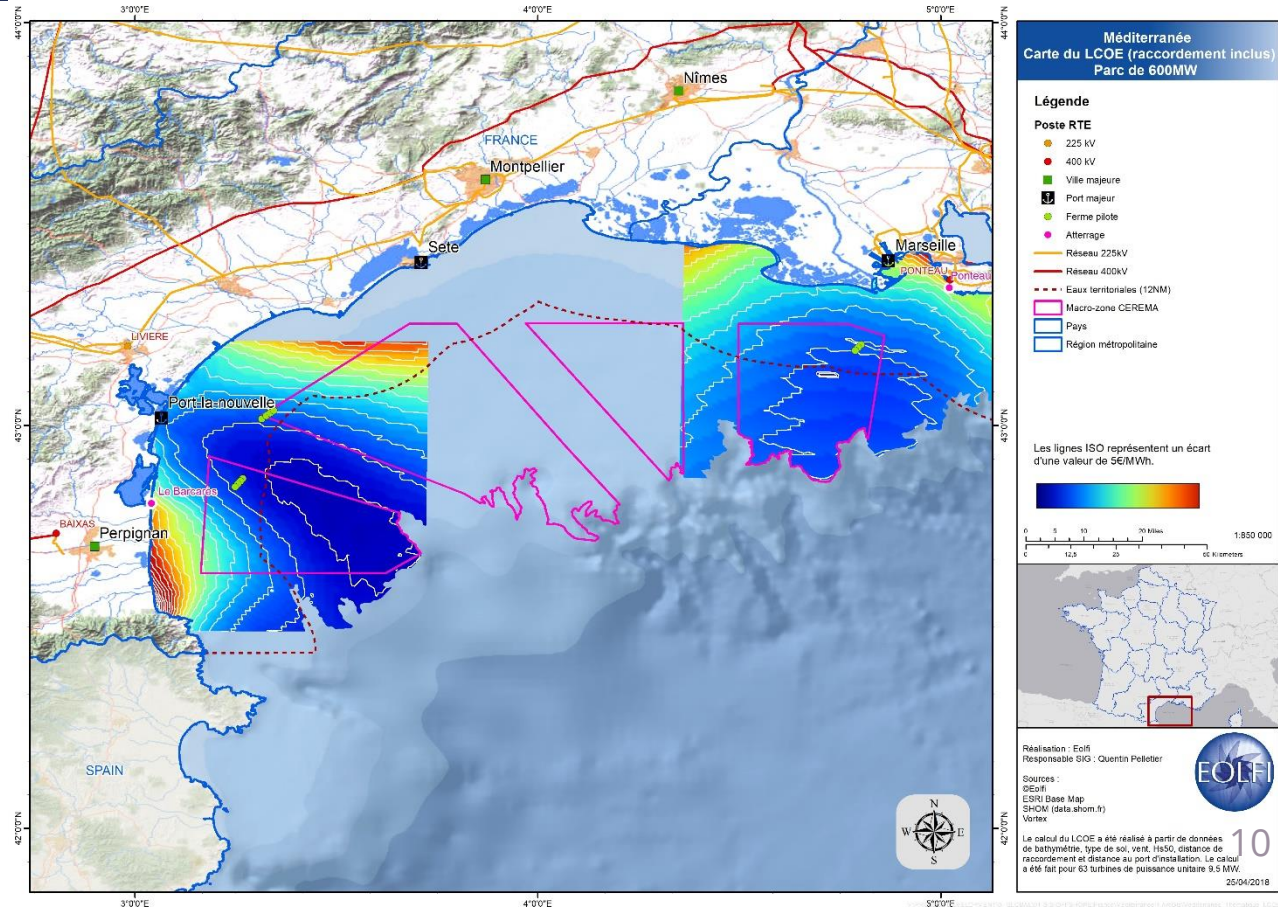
3°0'0"E
4°0'0"E
5°0'0"E
44°0'0"N
43°0'0"N
42°0'0"N

Nîmes
FRANCE
Montpellier
Sete
Marseille
PONTEAU
Ponteau
LIVIERE
Port-la-nouvelle
Le Barcarès
BAIXAS
Perpignan
SPAIN

N
W
E
S

Méditerranée
Carte du LCOE (raccordement inclus)
Parc de 600MW

Légende
Poste RTE
225 kV
400 kV
Ville majeure
Port majeur
Ferme pilote
Atterrage
Réseau 225kV
Réseau 400kV
Eaux territoriales (12NM)
Macro-zone CEREMA
Pays
Région métropolitaine

Les lignes ISO représentent un écart d'une valeur de 5€/MWh.

0 5 10 20 Miles
0 12,5 25 50 Kilometers
1:850 000

Réalisation : Eolfi
Responsable SIG : Quentin Pelletier

Sources :
©Eolfi
ESRI Base Map
SHOM (data.shom.fr)
Vortex

EOLFI

10

Le calcul du LCOE a été réalisé à partir de données de bathymétrie, type de sol, vent, Hs50, distance de raccordement et distance au port d'installation. Le calcul a été fait pour 63 turbines de puissance unitaire 9.5 MW.

25/04/2018